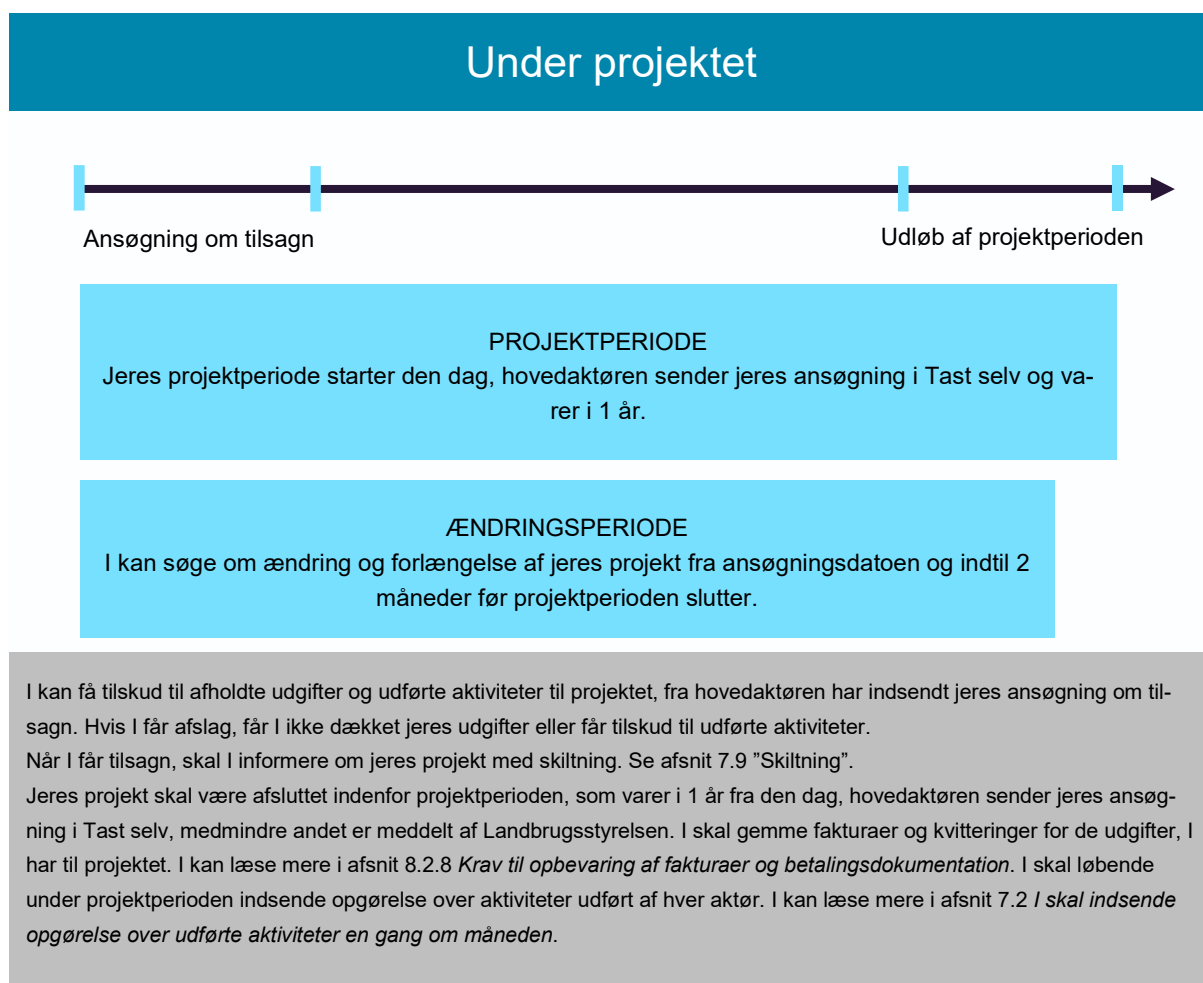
Under projektet

Ansøgning om tilsagn

Udløb af projektperioden

PROJEKTPERIODE
Jeres projektperiode starter den dag, hovedaktøren sender jeres ansøgning i Tast selv og varer i 1 år.

ÆNDRINGSPERIODE
I kan søge om ændring og forlængelse af jeres projekt fra ansøgningsdatoen og indtil 2 måneder før projektperioden slutter.

I kan få tilskud til afholdte udgifter og udførte aktiviteter til projektet, fra hovedaktøren har indsendt jeres ansøgning om tilsagn. Hvis I får afslag, får I ikke dækket jeres udgifter eller får tilskud til udførte aktiviteter.
Når I får tilsagn, skal I informere om jeres projekt med skiltning. Se afsnit 7.9 ”Skiltning”.
Jeres projekt skal være afsluttet indenfor projektperioden, som varer i 1 år fra den dag, hovedaktøren sender jeres ansøgning i Tast selv, medmindre andet er meddelt af Landbrugsstyrelsen. I skal gemme fakturaer og kvitteringer for de udgifter, I har til projektet. I kan læse mere i afsnit 8.2.8 *Krav til opbevaring af fakturaer og betalingsdokumentation*. I skal løbende under projektperioden indsende opgørelse over aktiviteter udført af hver aktør. I kan læse mere i afsnit 7.2 *I skal indsende opgørelse over udførte aktiviteter en gang om måneden*.